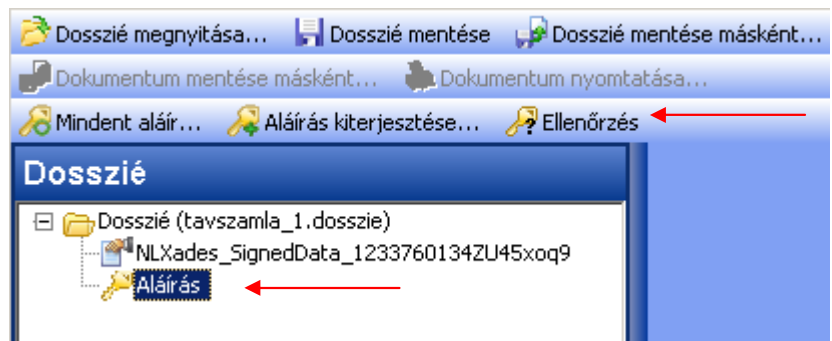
Dosszié megnyitása... Dosszié mentése Dosszié mentése másként...

Dokumentum mentése másként... Dokumentum nyomtatása...

Mindent aláír... Aláírás kiterjesztése... Ellenőrzés

Dosszié

Dosszié (tavszamla_1.dosszie)

NLXades_SignedData_1233760134ZU45xoq9

Aláírás